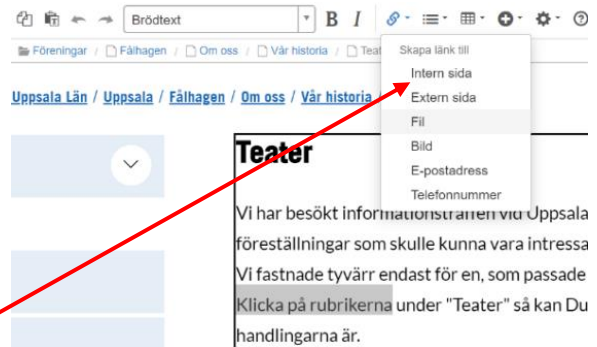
Brödtext

B I

Föreningar / Fålhagen / Om oss / Vår historia / Teat

Skapa länk till

Intern sida

Extern sida

Fil

Bild

E-postadress

Telefonnummer

Uppsala Län / Uppsala / Fålhagen / Om oss / Vår historia /

Teater

Vi har besökt informationsträffen vid Uppsala föreställningar som skulle kunna vara intressa Vi fastnade tyvärr endast för en, som passade Klicka på rubrikerna under "Teater" så kan Du handlingarna är.